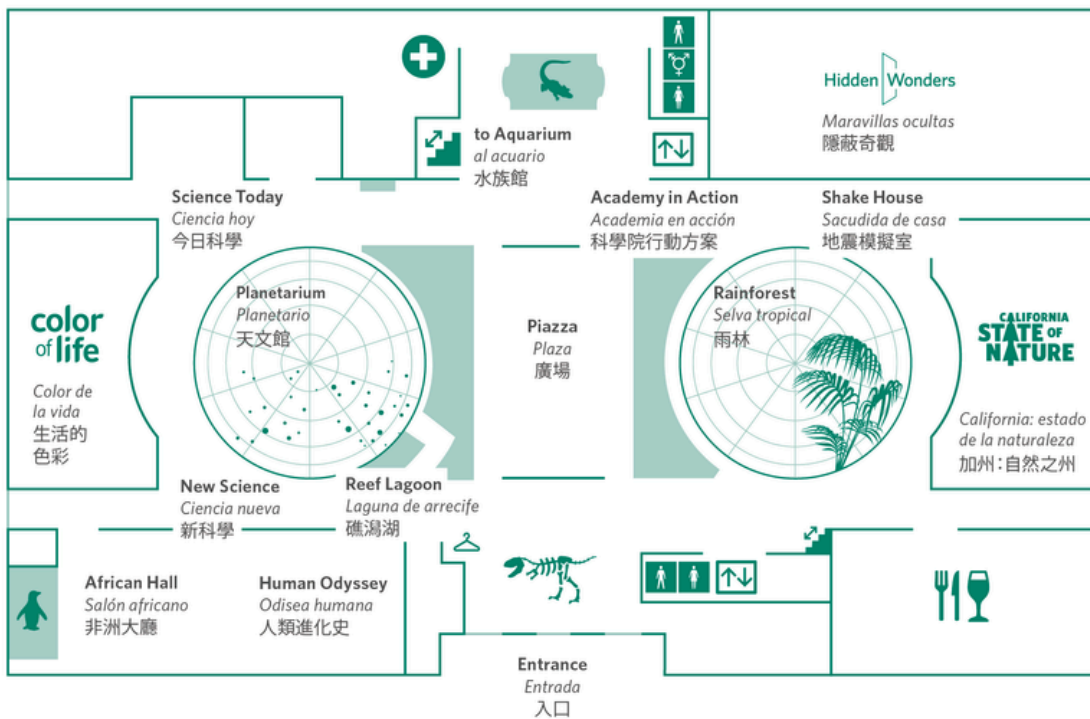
to Aquarium
al acuario
水族館

Hidden Wonders
Maravillas ocultas
隱蔽奇觀

Science Today
Ciencia hoy
今日科學

Academy in Action
Academia en acción
科學院行動方案

Shake House
Sacudida de casa
地震模擬室

Planetarium
Planetario
天文館

Piazza
Plaza
廣場

Rainforest
Selva tropical
雨林

color of life
Color de la vida
生活的色彩

CALIFORNIA STATE OF NATURE
California: estado de la naturaleza
加州：自然之州

New Science
Ciencia nueva
新科學

Reef Lagoon
Laguna de arrecife
礁瀉湖

African Hall
Salón africano
非洲大廳

Human Odyssey
Odisea humana
人類進化史

Entrance
Entrada
入口